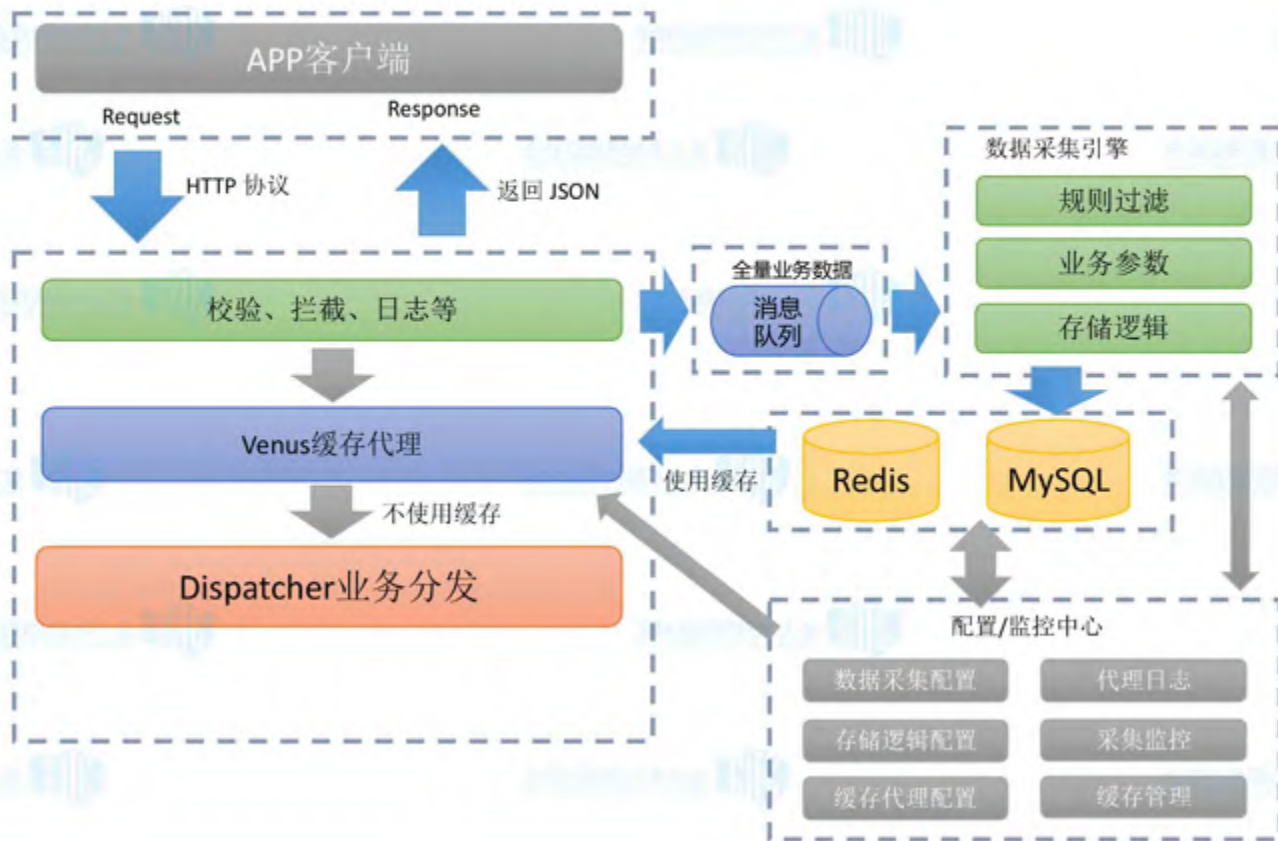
APP客户端

Request

Response

HTTP 协议

返回 JSON

校验、拦截、日志等

全量业务数据

消息队列

数据采集引擎

规则过滤

业务参数

存储逻辑

Venus缓存代理

使用缓存

Redis

MySQL

不使用缓存

Dispatcher业务分发

配置/监控中心

数据采集配置

代理日志

存储逻辑配置

采集监控

缓存代理配置

缓存管理